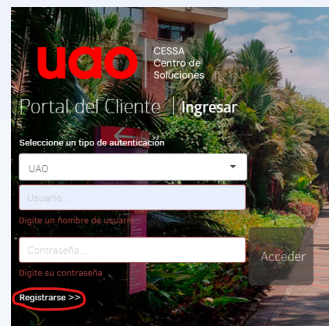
uao CESSA Centro de Soluciones

Portal del Cliente | Ingresar

Seleccione un tipo de autenticacion

UAO

Usuario...

Digite un nombre de usuario

Contraseña...

Digite su contraseña

Acceder

Registrarse >>